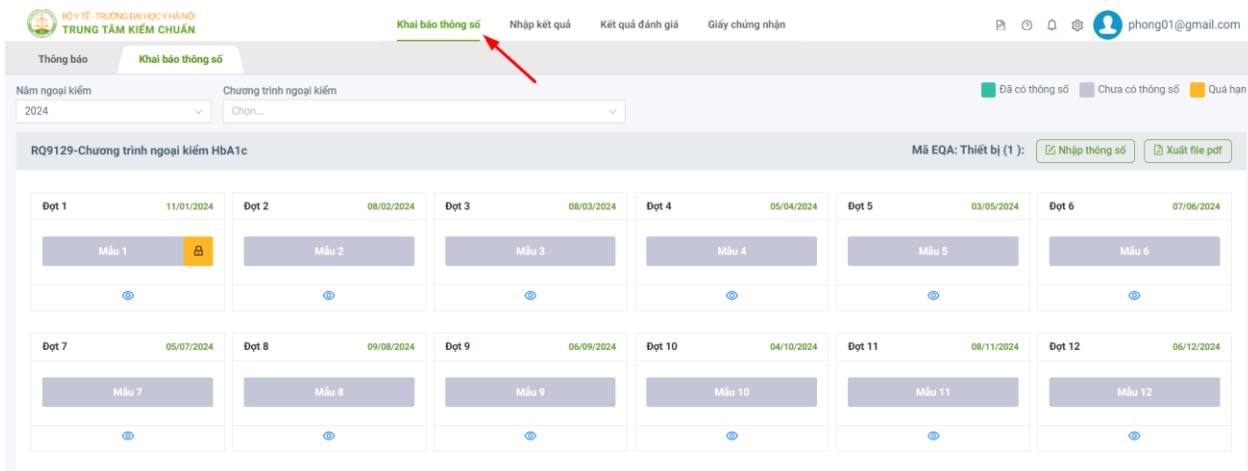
BỘ Y TẾ - TRƯỜNG ĐẠI HỌC Y HÀ NỘI
TRUNG TÂM KIỂM CHUẨN

Khai báo thông số
Nhập kết quả
Kết quả đánh giá
Giấy chứng nhận

phong01@gmail.com

Thông báo
Khai báo thông số

Năm ngoại kiểm
2024

Chương trình ngoại kiểm
Chọn...

Đã có thông số
Chưa có thông số
Quá hạn

RQ9129-Chương trình ngoại kiểm HbA1c

Mã EQA: Thiết bị (1 ):
Nhập thông số
Xuất file pdf

| Đợt 1 11/01/2024 | Đợt 2 08/02/2024 | Đợt 3 08/03/2024 | Đợt 4 05/04/2024 | Đợt 5 03/05/2024 | Đợt 6 07/06/2024 |
|---|---|---|---|---|---|
| Mẫu 1 | Mẫu 2 | Mẫu 3 | Mẫu 4 | Mẫu 5 | Mẫu 6 |

| Đợt 7 05/07/2024 | Đợt 8 09/08/2024 | Đợt 9 06/09/2024 | Đợt 10 04/10/2024 | Đợt 11 08/11/2024 | Đợt 12 06/12/2024 |
|---|---|---|---|---|---|
| Mẫu 7 | Mẫu 8 | Mẫu 9 | Mẫu 10 | Mẫu 11 | Mẫu 12 |